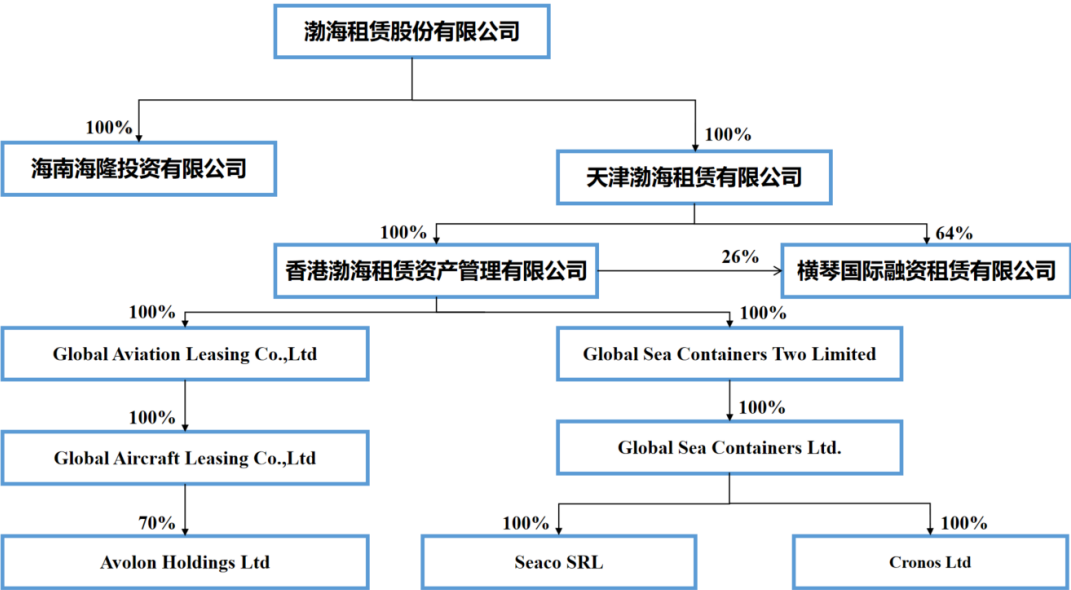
渤海租赁股份有限公司

100%

海南海隆投资有限公司

100%

天津渤海租赁有限公司

100%

香港渤海租赁资产管理有限公司

26%

64%

横琴国际融资租赁有限公司

100%

Global Aviation Leasing Co.,Ltd

100%

Global Sea Containers Two Limited

100%

Global Aircraft Leasing Co.,Ltd

100%

Global Sea Containers Ltd.

70%

Avolon Holdings Ltd

100%

Seaco SRL

100%

Cronos Ltd